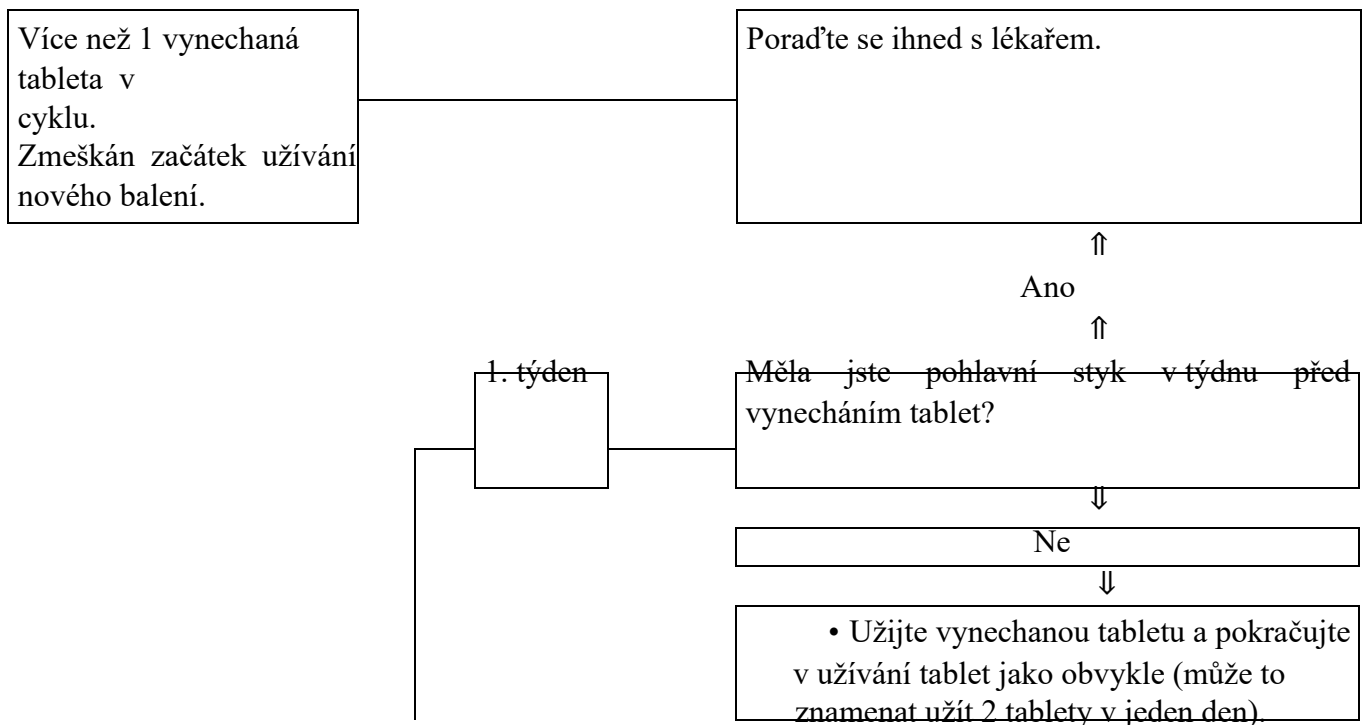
Více než 1 vynechaná tableta v cyklu.
Zmeškán začátek užívání nového balení.

Poraďte se ihned s lékařem.

⇑

Ano

⇑

1. týden

Měla jste pohlavní styk v týdnu před vynecháním tablet?

⇓

Ne

⇓

• Užijte vynechanou tabletu a pokračujte v užívání tablet jako obvykle (může to znamenat užít 2 tablety v jeden den).